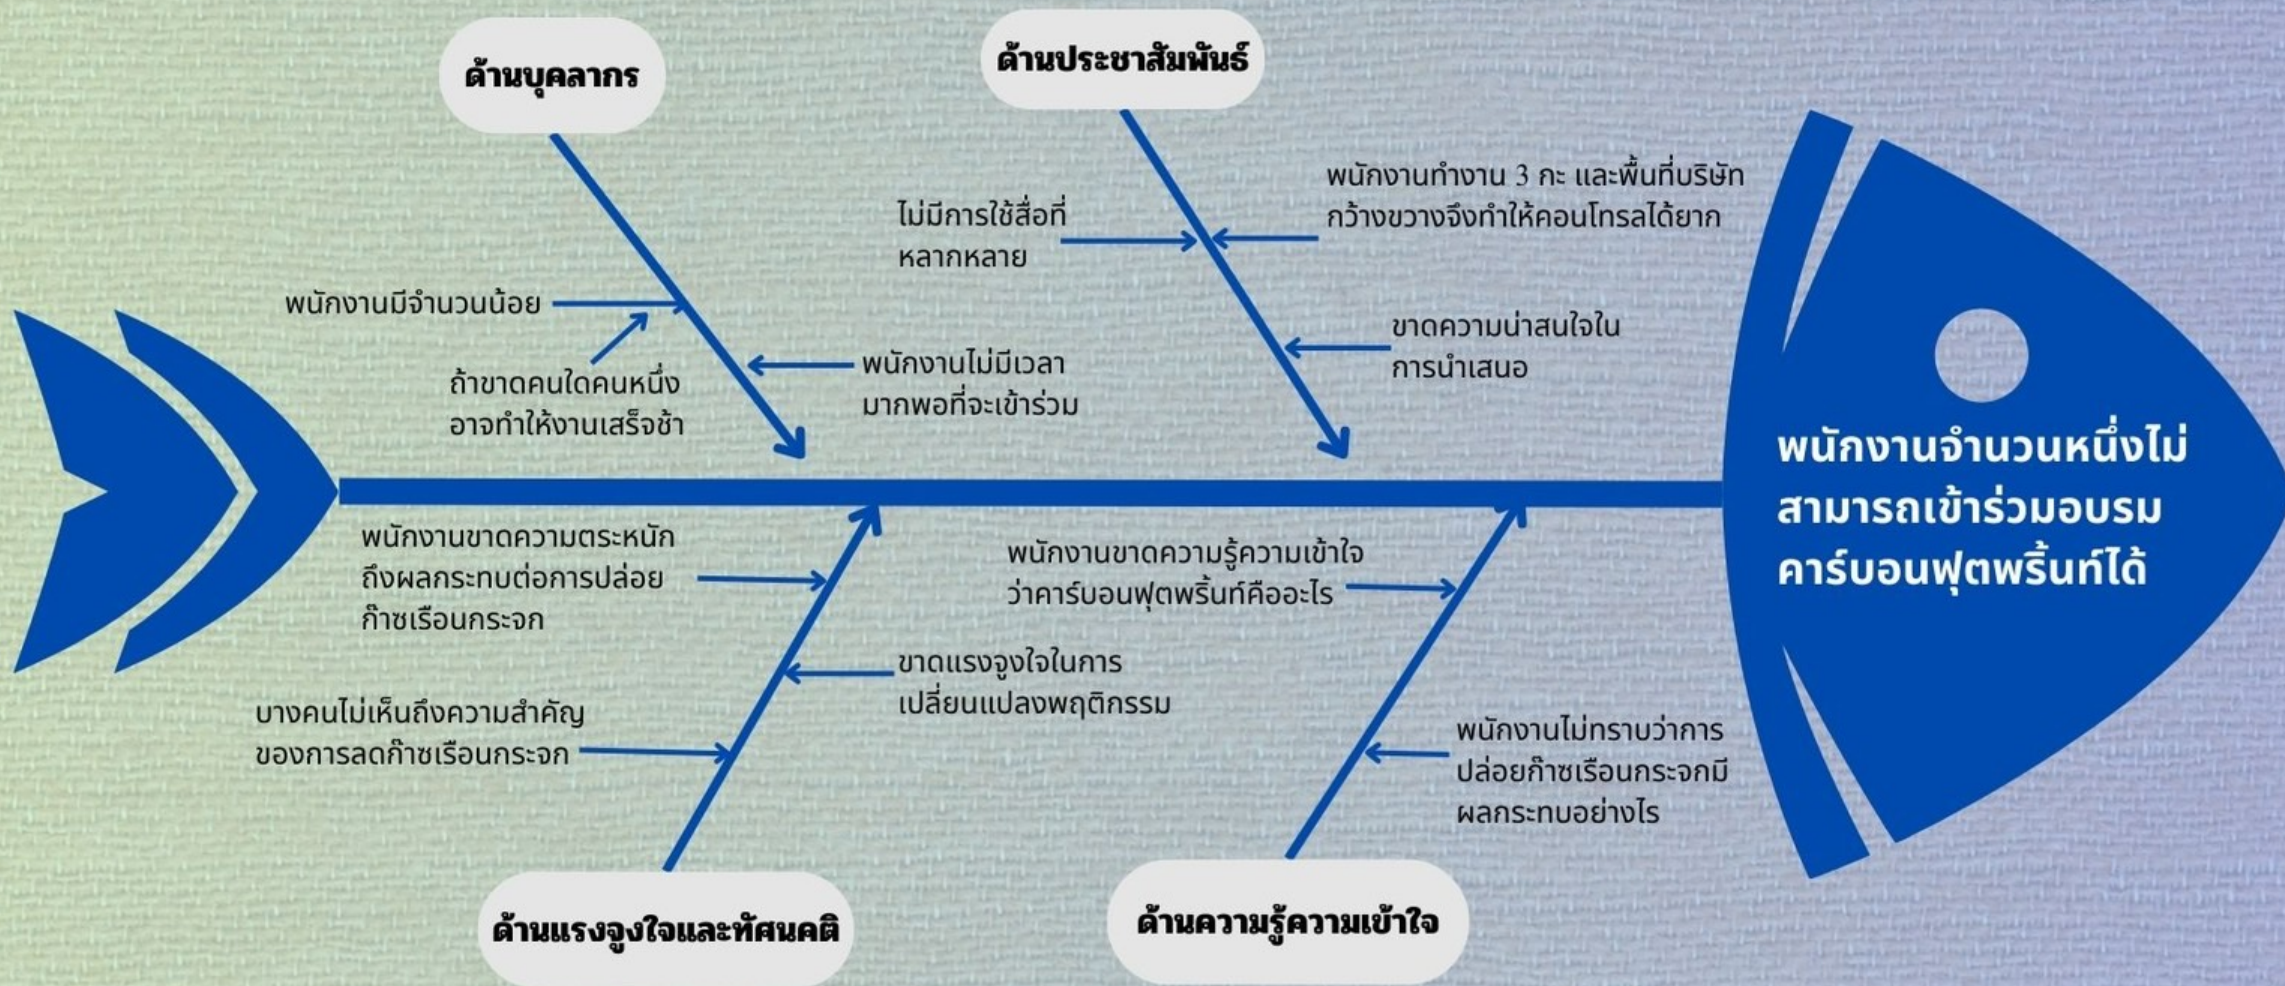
ด้านบุคลากร

ด้านประชาสัมพันธ์

พนักงานทำงาน 3 กะ และพื้นที่บริษัทกว้างขวางจึงทำให้คอนโทรลได้ยาก

ไม่มีการใช้สื่อที่หลากหลาย

พนักงานมีจำนวนน้อย

ขาดความน่าสนใจในการนำเสนอ

พนักงานไม่มีเวลามากพอที่จะเข้าร่วม

ถ้าขาดคนใดคนหนึ่งอาจทำให้งานเสร็จช้า

พนักงานจำนวนหนึ่งไม่สามารถเข้าร่วมอบรมคาร์บอนฟุตพริ้นท์ได้

พนักงานขาดความตระหนักถึงผลกระทบต่อการปล่อยก๊าซเรือนกระจก

พนักงานขาดความรู้ความเข้าใจว่าคาร์บอนฟุตพริ้นท์คืออะไร

ขาดแรงจูงใจในการเปลี่ยนแปลงพฤติกรรม

บางคนไม่เห็นถึงความสำคัญของการลดก๊าซเรือนกระจก

พนักงานไม่ทราบว่าการปล่อยก๊าซเรือนกระจกมีผลกระทบอย่างไร

ด้านแรงจูงใจและทัศนคติ

ด้านความรู้ความเข้าใจ